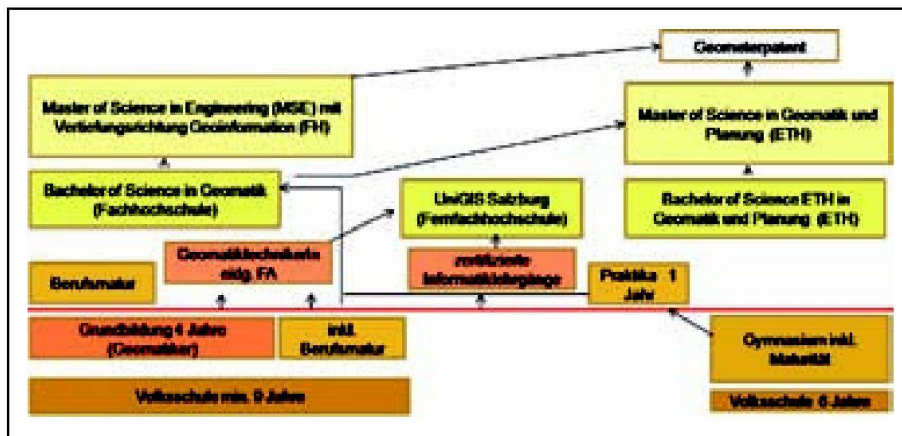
Geometerpatent

Master of Science in Engineering (MSE) mit Vertiefungsrichtung Geoinformation (FH)

Master of Science in Geomatik und Planung (ETH)

Bachelor of Science in Geomatik (Fachhochschule)

UniGIS Salzburg (Fernfachhochschule)

Bachelor of Science ETH in Geomatik und Planung (ETH)

Berufsmatur

Geomatiktechniker/in eidg. FA

zertifizierte Informatiklehrgänge

Praktika 1 Jahr

Grundbildung 4 Jahre (Geomatiker)

inkl. Berufsmatur

Gymnasium inkl. Maturität

Volksschule min. 9 Jahre

Volksschule 6 Jahre